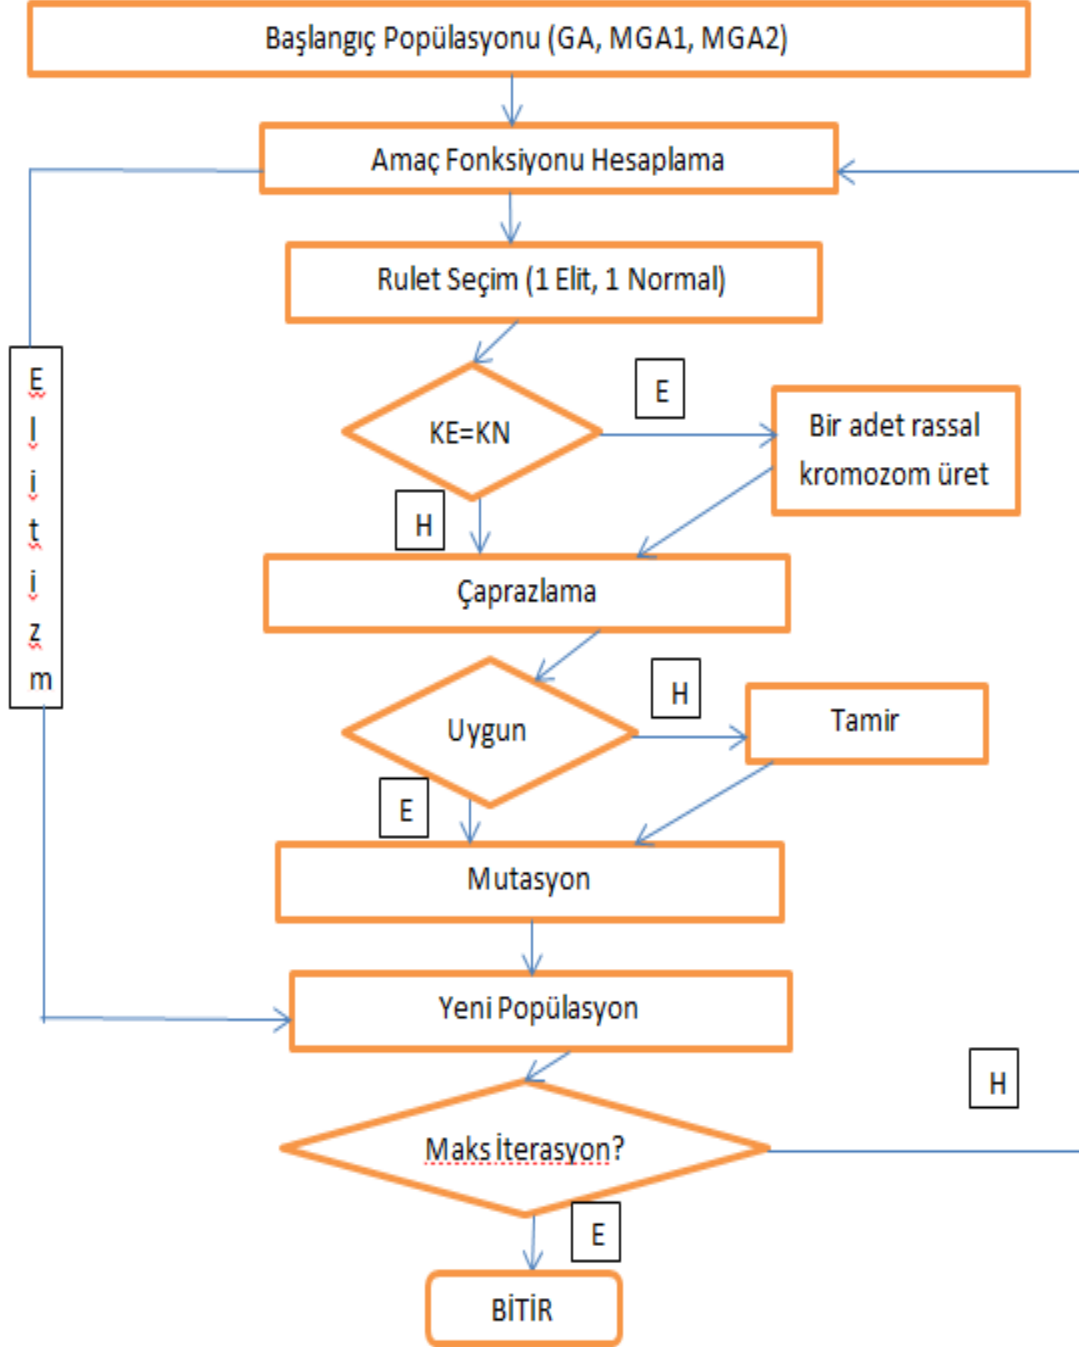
Başlangıç Popülasyonu (GA, MGA1, MGA2)

Amaç Fonksiyonu Hesaplama

Rulet Seçim (1 Elit, 1 Normal)

E
l
i
t
i
z
m

KE=KN

E

Bir adet rassal kromozom üret

H

Çaprazlama

Uygun

H

Tamir

E

Mutasyon

Yeni Popülasyon

H

Maks İterasyon?

E

BİTİR